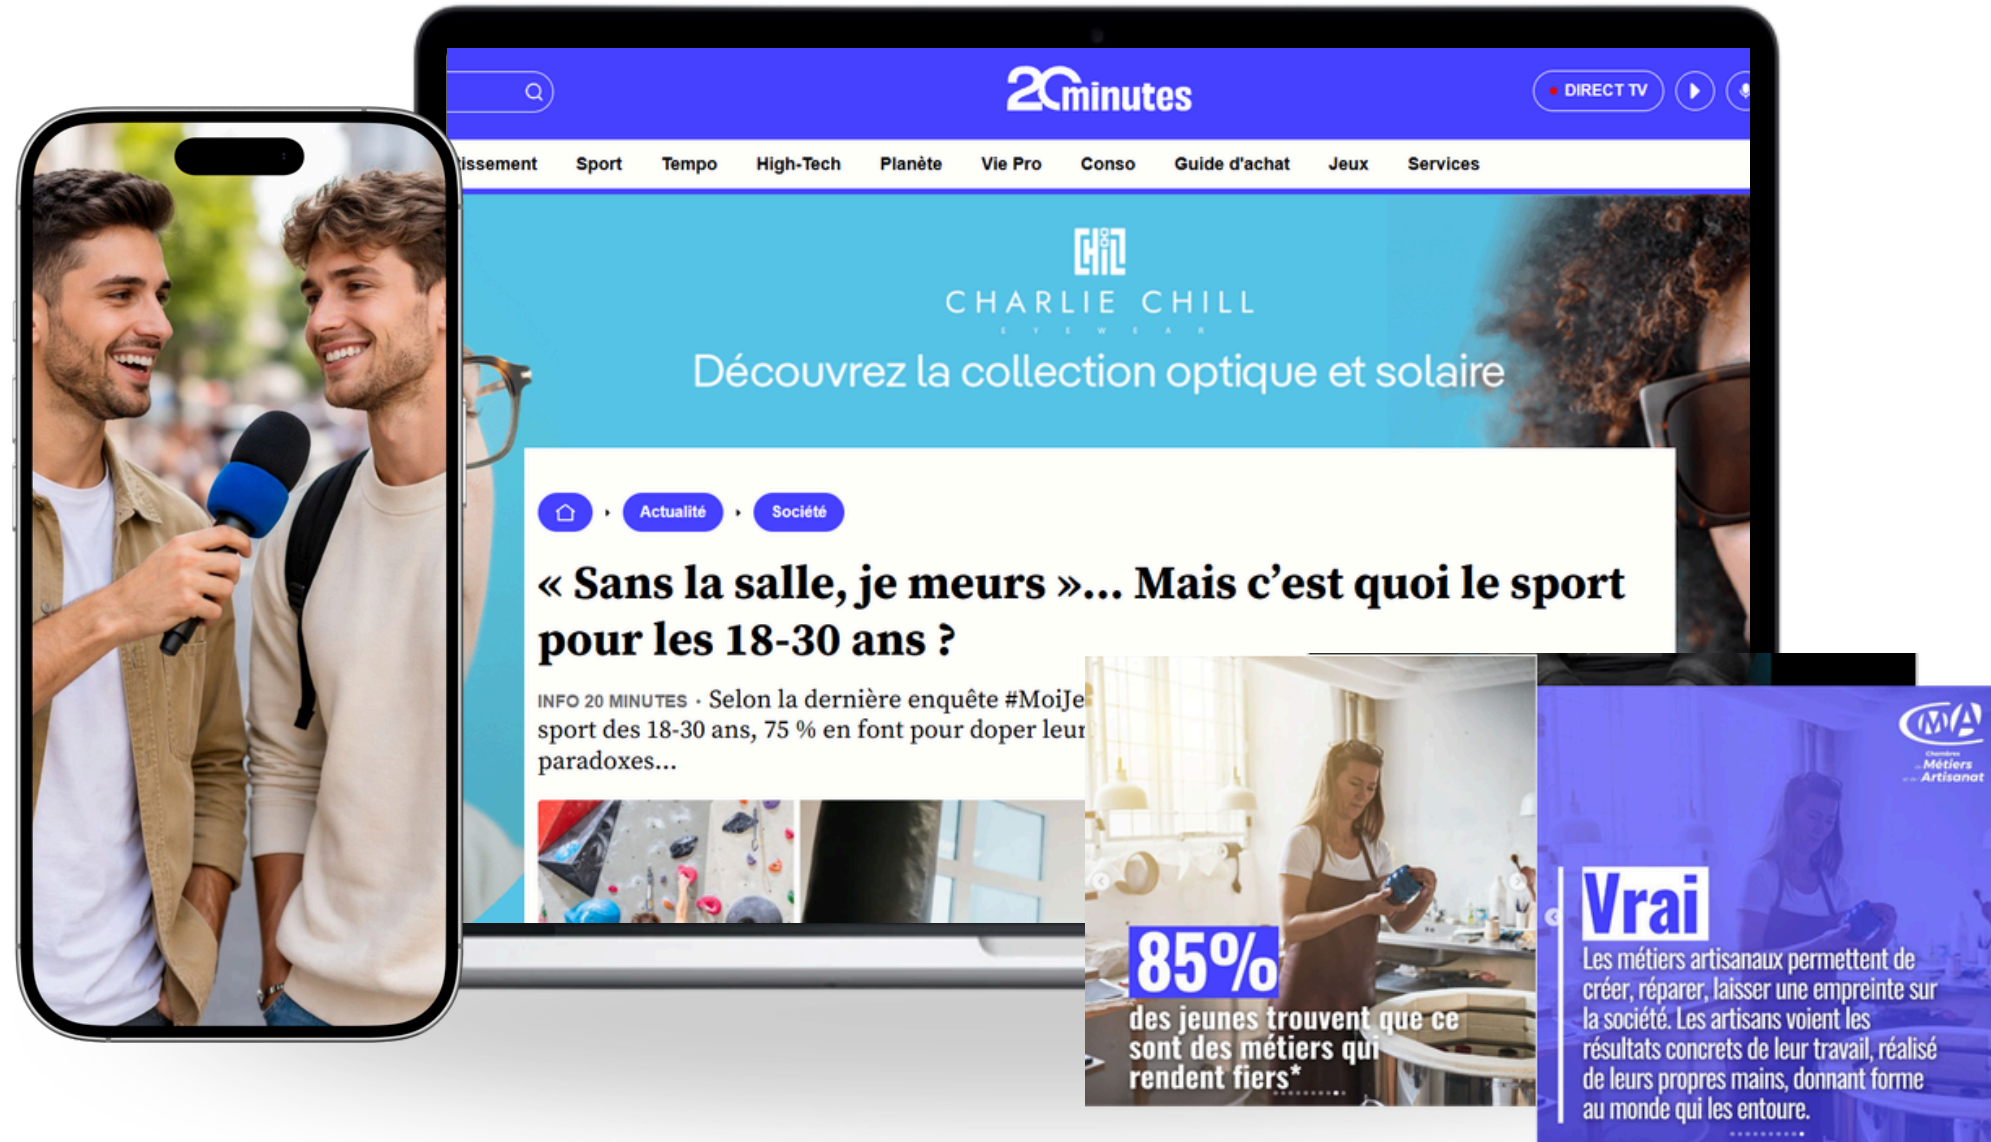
20minutes

DIRECT TV

issement Sport Tempo High-Tech Planète Vie Pro Conso Guide d'achat Jeux Services

CHARLIE CHILL
EYEWEAR
Découvrez la collection optique et solaire

Actualité · Société

« Sans la salle, je meurs »… Mais c'est quoi le sport pour les 18-30 ans ?

INFO 20 MINUTES · Selon la dernière enquête #MoiJe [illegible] sport des 18-30 ans, 75 % en font pour doper leur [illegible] paradoxes…

85%
des jeunes trouvent que ce sont des métiers qui rendent fiers*

CMA
Chambres de Métiers et de l'Artisanat

Vrai
Les métiers artisanaux permettent de créer, réparer, laisser une empreinte sur la société. Les artisans voient les résultats concrets de leur travail, réalisé de leurs propres mains, donnant forme au monde qui les entoure.